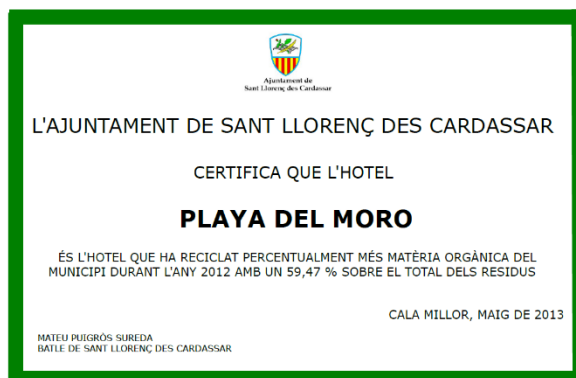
Ajuntament de
Sant Llorenç des Cardassar

L'AJUNTAMENT DE SANT LLORENÇ DES CARDASSAR

CERTIFICA QUE L'HOTEL

PLAYA DEL MORO

ÉS L'HOTEL QUE HA RECICLAT PERCENTUALMENT MÉS MATÈRIA ORGÀNICA DEL MUNICIPI DURANT L'ANY 2012 AMB UN 59,47 % SOBRE EL TOTAL DELS RESIDUS

CALA MILLOR, MAIG DE 2013

MATEU PUIGRÒS SUREDA
BATLE DE SANT LLORENÇ DES CARDASSAR